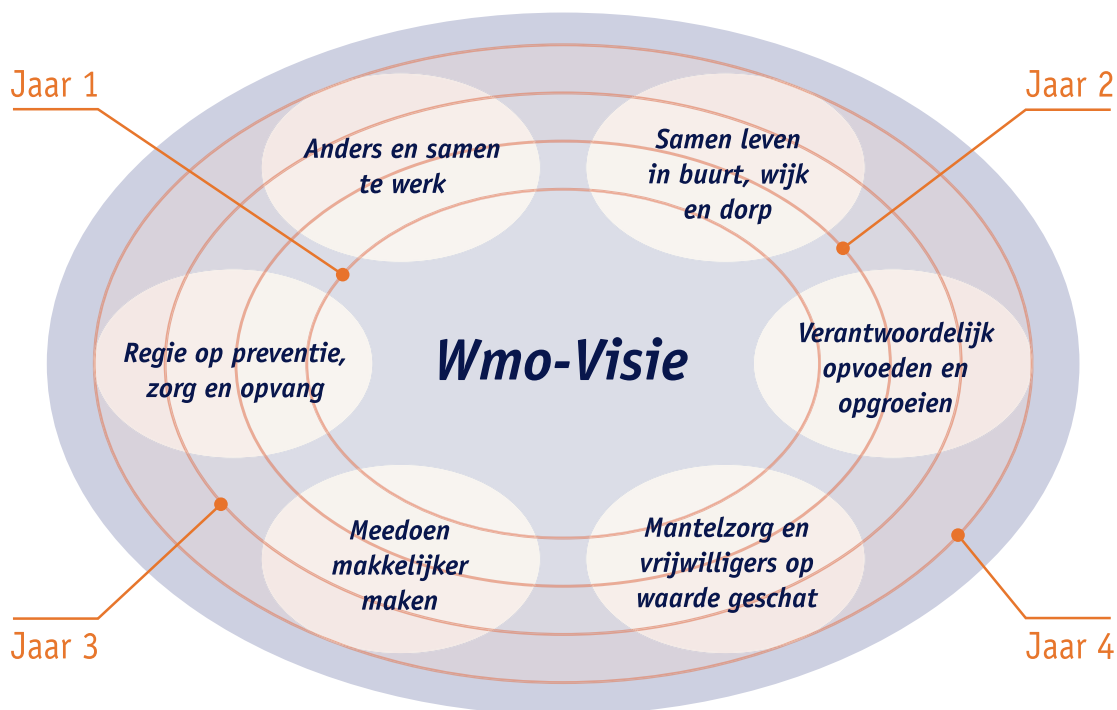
Jaar 1

Jaar 2

Anders en samen te werk

Samen leven in buurt, wijk en dorp

Regie op preventie, zorg en opvang

Wmo-Visie

Verantwoordelijk opvoeden en opgroeien

Meedoen makkelijker maken

Mantelzorg en vrijwilligers op waarde geschat

Jaar 3

Jaar 4